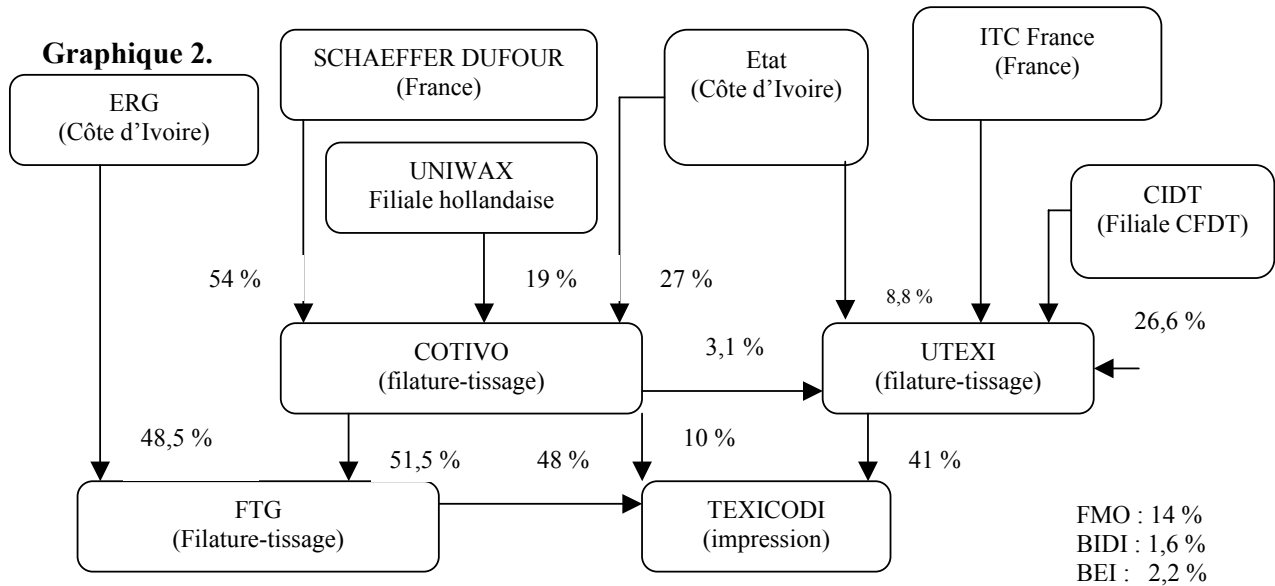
Graphique 2.

ERG
(Côte d'Ivoire)

SCHAEFFER DUFOUR
(France)

UNIWAX
Filiale hollandaise

Etat
(Côte d'Ivoire)

ITC France
(France)

CIDT
(Filiale CFDT)

54 %

19 %

27 %

8,8 %

26,6 %

COTIVO
(filature-tissage)

3,1 %

UTEXI
(filature-tissage)

48,5 %

10 %

51,5 %

48 %

41 %

FTG
(Filature-tissage)

TEXICODI
(impression)

FMO : 14 %
BIDI : 1,6 %
BEI : 2,2 %